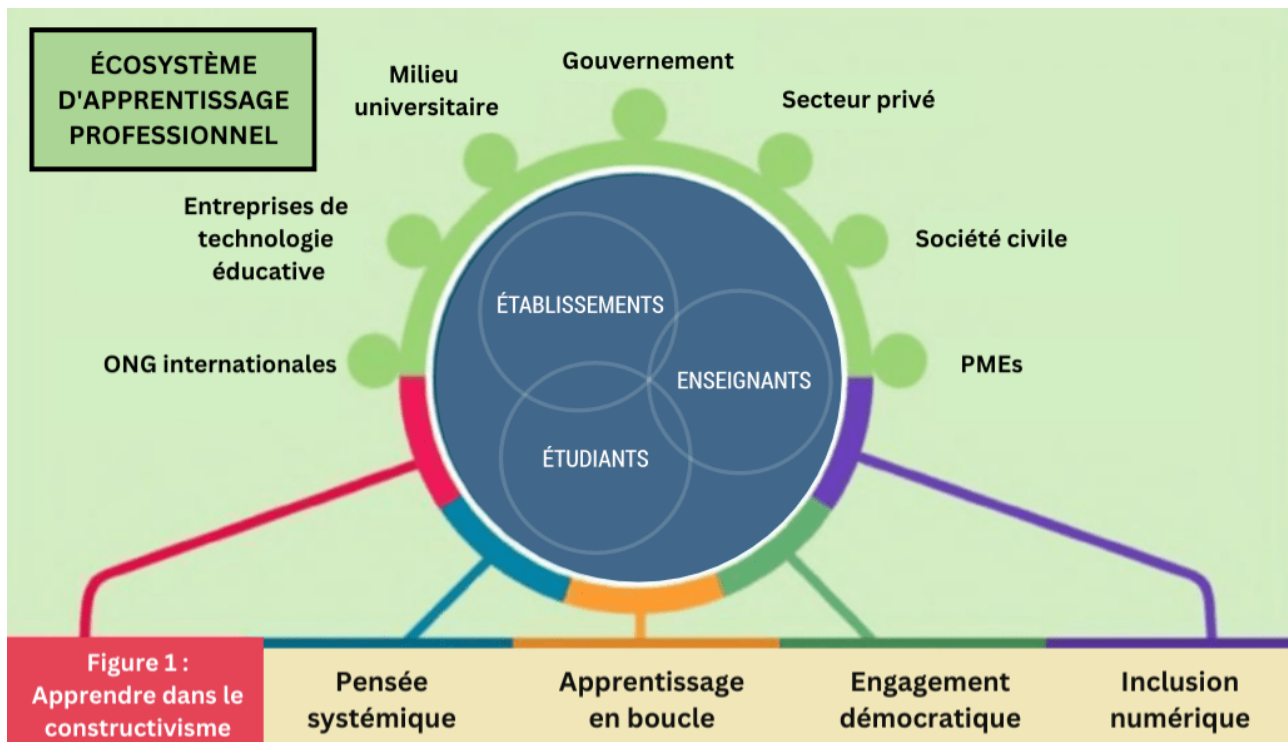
ÉCOSYSTÈME D'APPRENTISSAGE PROFESSIONNEL

Milieu universitaire

Gouvernement

Secteur privé

Entreprises de technologie éducative

Société civile

ONG internationales

PMEs

ÉTABLISSEMENTS

ENSEIGNANTS

ÉTUDIANTS

Figure 1 : Apprendre dans le constructivisme

Pensée systémique

Apprentissage en boucle

Engagement démocratique

Inclusion numérique